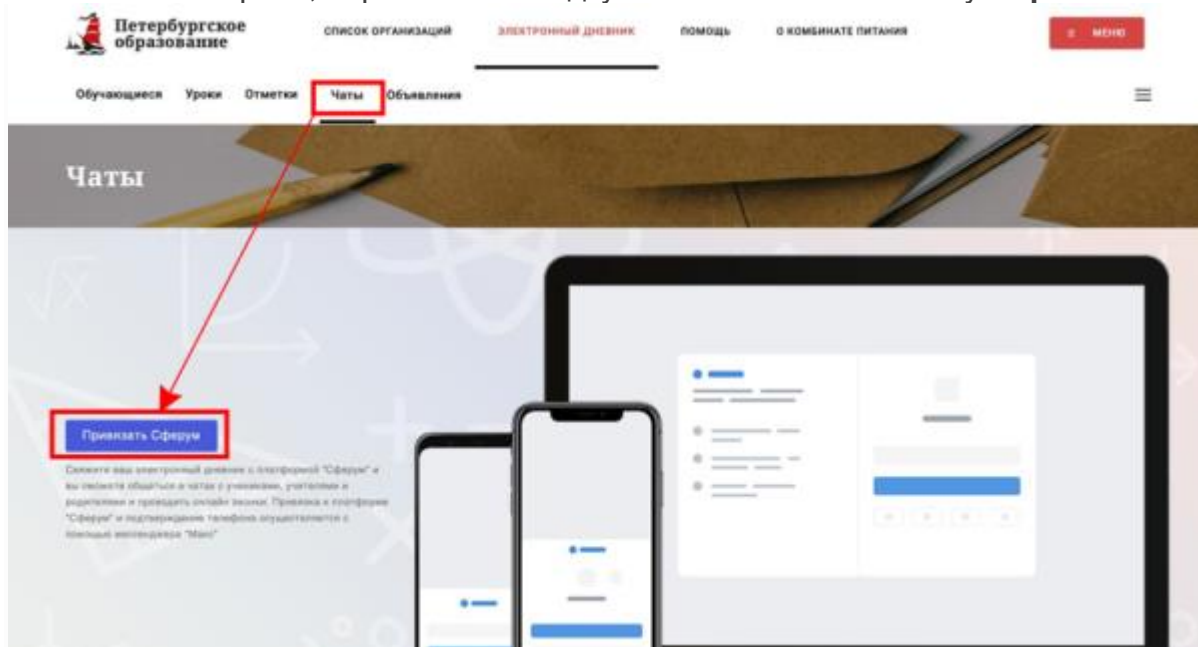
Петербургское образование

СПИСОК ОРГАНИЗАЦИЙ ЭЛЕКТРОННЫЙ ДНЕВНИК ПОМОЩЬ О КОМБИНАТЕ ПИТАНИЯ МЕНЮ

Обучающиеся Уроки Отметки Чаты Объявления

Чаты

Привязать Сферум

Свяжите ваш электронный дневник с платформой "Сферум" и вы сможете общаться в чатах с учениками, учителями и родителями и проводить онлайн звонки. Привязка к платформе "Сферум" и подтверждение телефона осуществляется с помощью мессенджера "Макс"